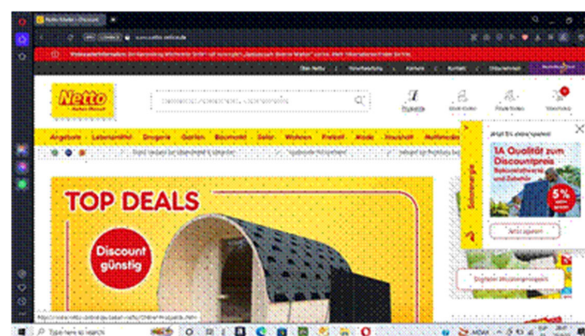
Netto Marken-Discount

Angebote Lebensmittel Drogerie Garten Baumarkt Solar Wohnen Freizeit Mode Haushalt Multimedia

Solarenergie

Jetzt 5% ohne sparen!

1A Qualität zum Discountpreis

5%

Jetzt sparen

TOP DEALS

Discount günstig

Type here to search